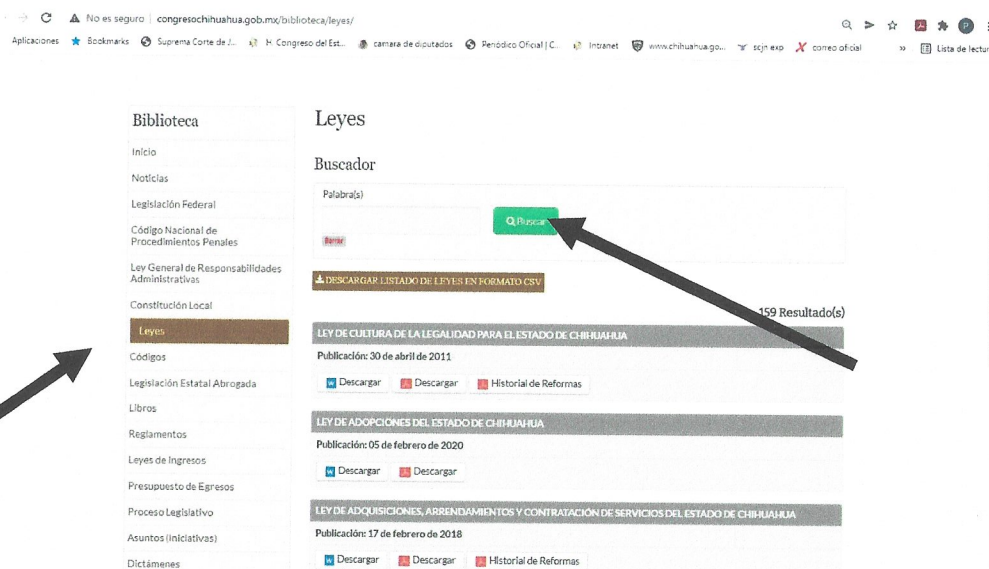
No es seguro | congresochihuahua.gob.mx/biblioteca/leyes/

Aplicaciones Bookmarks Suprema Corte de J... H. Congreso del Est... camara de diputados Periódico Oficial | C... Intranet www.chihuahua.go... scjn exp correo oficial » Lista de lectura

Biblioteca
Inicio
Noticias
Legislación Federal
Código Nacional de Procedimientos Penales
Ley General de Responsabilidades Administrativas
Constitución Local
Leyes
Códigos
Legislación Estatal Abrogada
Libros
Reglamentos
Leyes de Ingresos
Presupuesto de Egresos
Proceso Legislativo
Asuntos (iniciativas)
Dictámenes

Leyes

Buscador

Palabra(s)

Buscar

Borrar

DESCARGAR LISTADO DE LEYES EN FORMATO CSV

159 Resultado(s)

LEY DE CULTURA DE LA LEGALIDAD PARA EL ESTADO DE CHIHUAHUA
Publicación: 30 de abril de 2011
Descargar Descargar Historial de Reformas

LEY DE ADOPCIONES DEL ESTADO DE CHIHUAHUA
Publicación: 05 de febrero de 2020
Descargar Descargar

LEY DE ADQUISICIONES, ARRENDAMIENTOS Y CONTRATACIÓN DE SERVICIOS DEL ESTADO DE CHIHUAHUA
Publicación: 17 de febrero de 2018
Descargar Descargar Historial de Reformas